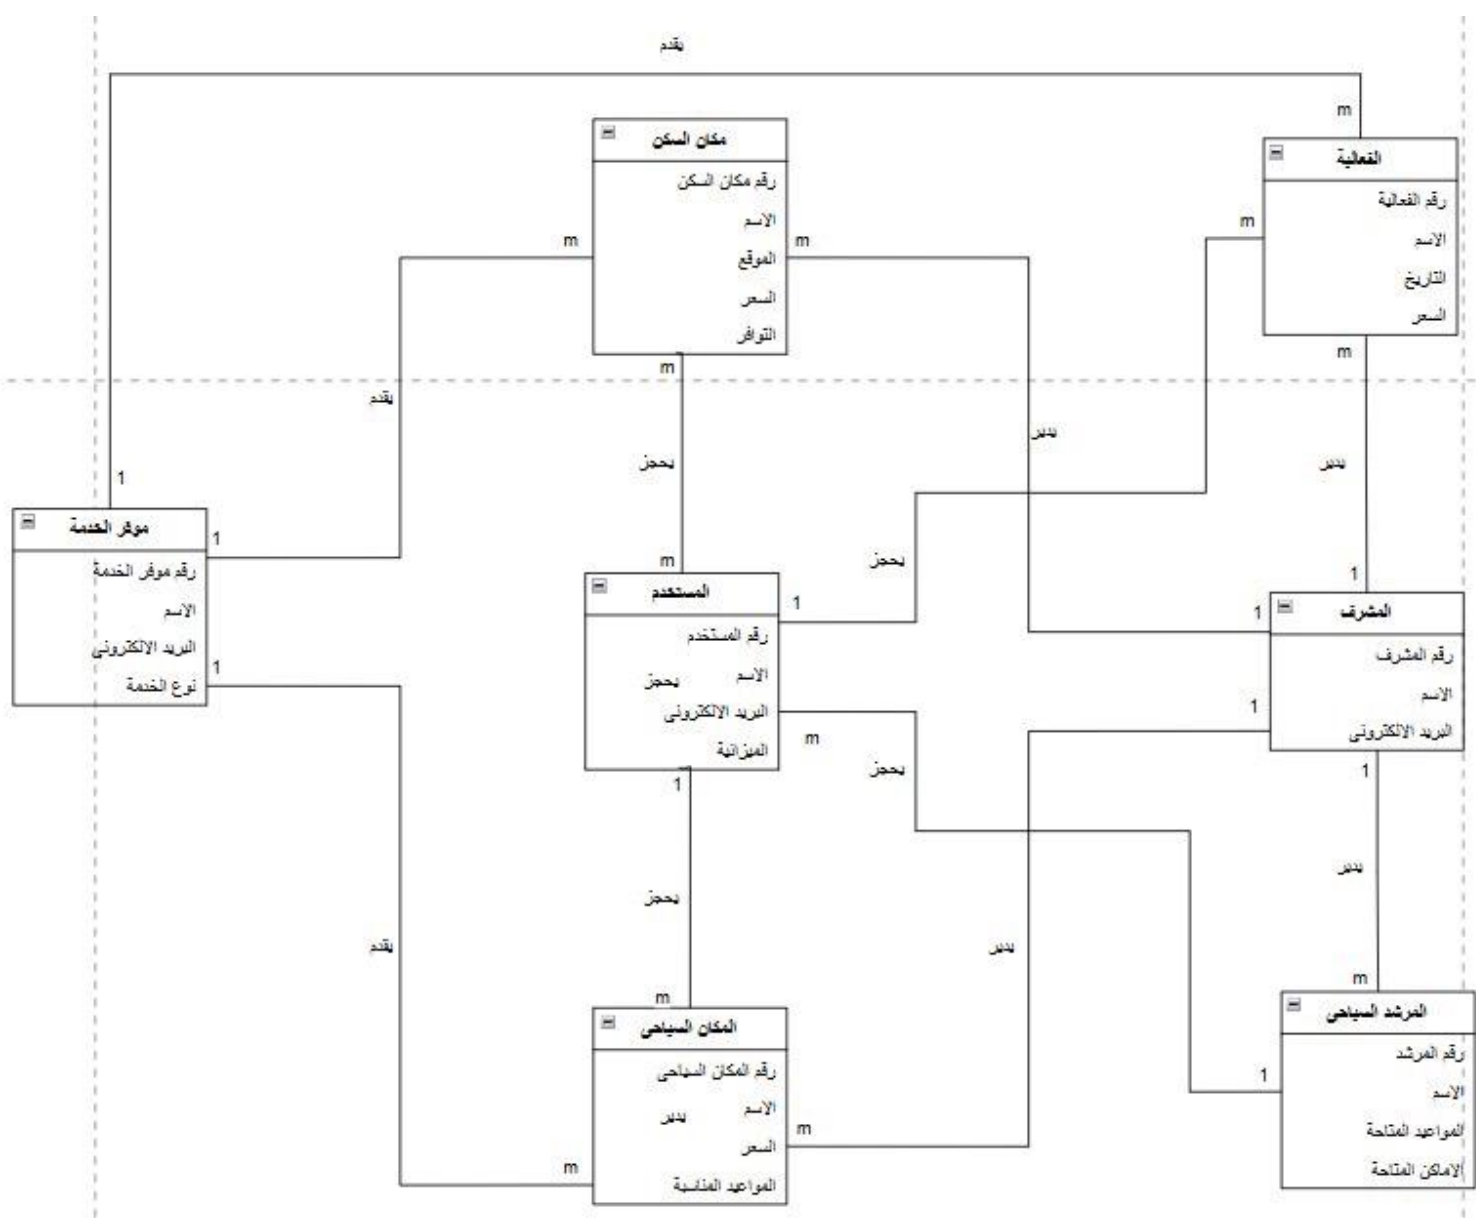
يقدم

m

مكان السكن
رقم مكان السكن
الاسم
الموقع
السعر
التوافر

m

m

الفعالية
رقم الفعالية
الاسم
التاريخ
السعر

m

m

m

يقدم

يدير

يحجز

يدير

1

موفر الخدمة
رقم موفر الخدمة
الاسم
البريد الالكتروني
نوع الخدمة

1

1

m

يحجز

المستخدم
رقم المستخدم
الاسم
البريد الالكتروني
الميزانية

1

يحجز

m

1

1

المشرف
رقم المشرف
الاسم
البريد الالكتروني

1

1

يحجز

1

يدير

يحجز

يقدم

يدير

m

m

المكان السياحي
رقم المكان السياحي
الاسم
السعر
المواعيد المناسبة

يدير

m

m

المرشد السياحي
رقم المرشد
الاسم
المواعيد المتاحة
الاماكن المتاحة

1